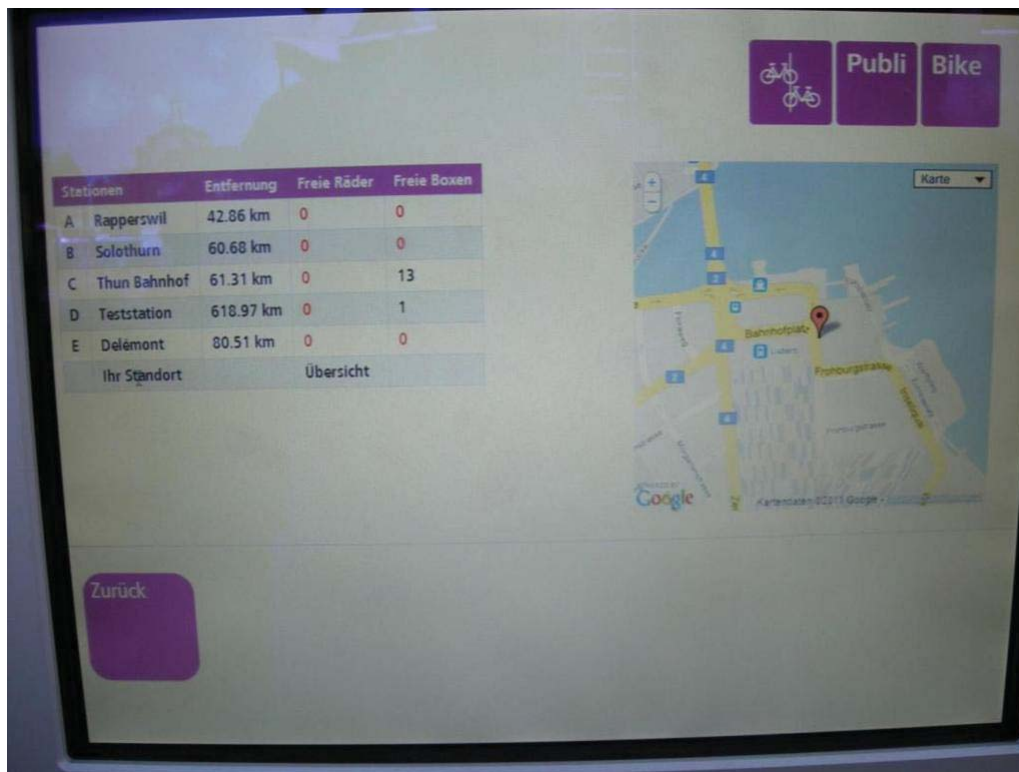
Publi Bike

| Stationen | Entfernung | Freie Räder | Freie Boxen |
|---|---|---|---|
| A Rapperswil | 42.86 km | 0 | 0 |
| B Solothurn | 60.68 km | 0 | 0 |
| C Thun Bahnhof | 61.31 km | 0 | 13 |
| D Teststation | 618.97 km | 0 | 1 |
| E Delémont | 80.51 km | 0 | 0 |
| Ihr Standort | | Übersicht | |

Karte

Bahnhofplatz

Frohburgstrasse

Google

Kartendaten ©2013 Google

Zurück